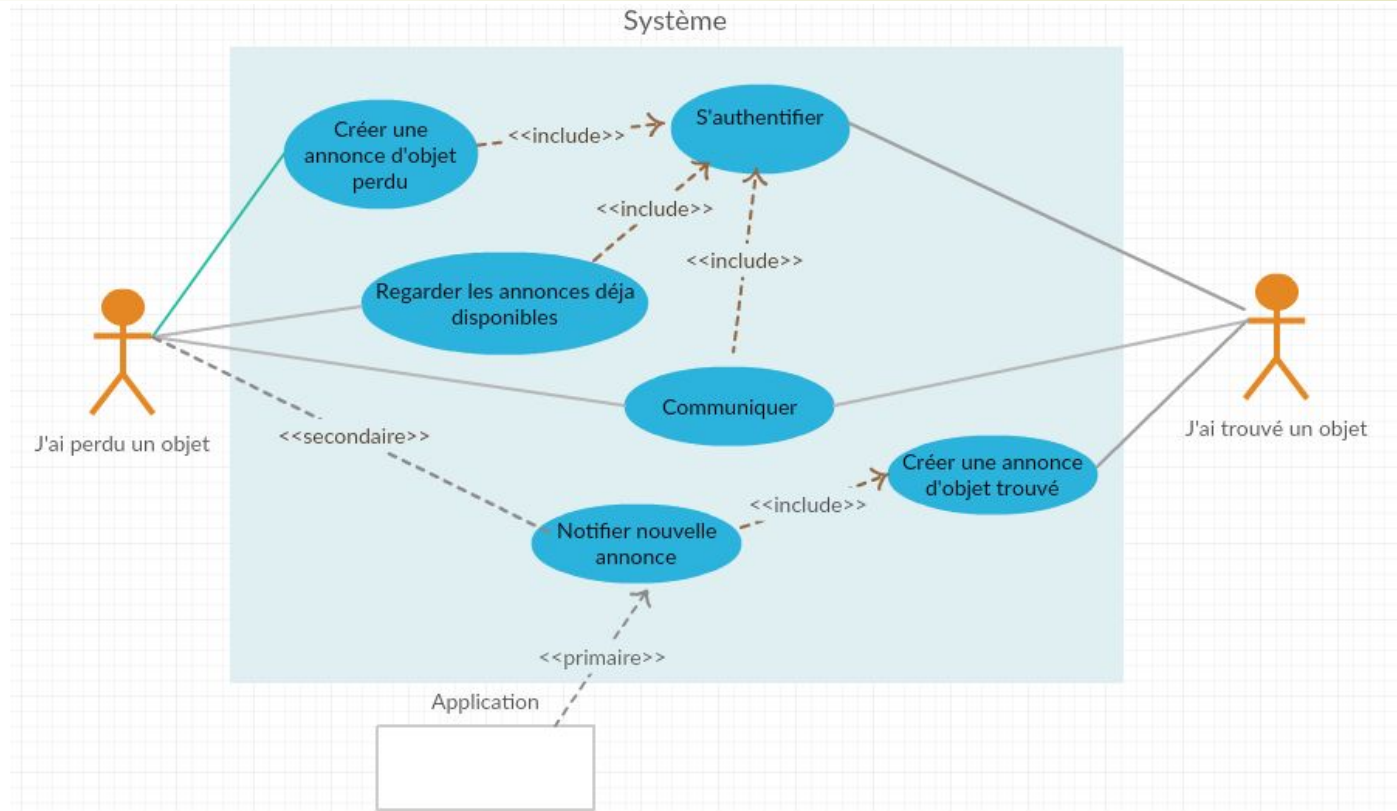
Système

Créer une annonce d'objet perdu

<<include>>

S'authentifier

<<include>>

<<include>>

Regarder les annonces déja disponibles

J'ai perdu un objet

Communiquer

J'ai trouvé un objet

<<secondaire>>

Créer une annonce d'objet trouvé

<<include>>

Notifier nouvelle annonce

<<primaire>>

Application